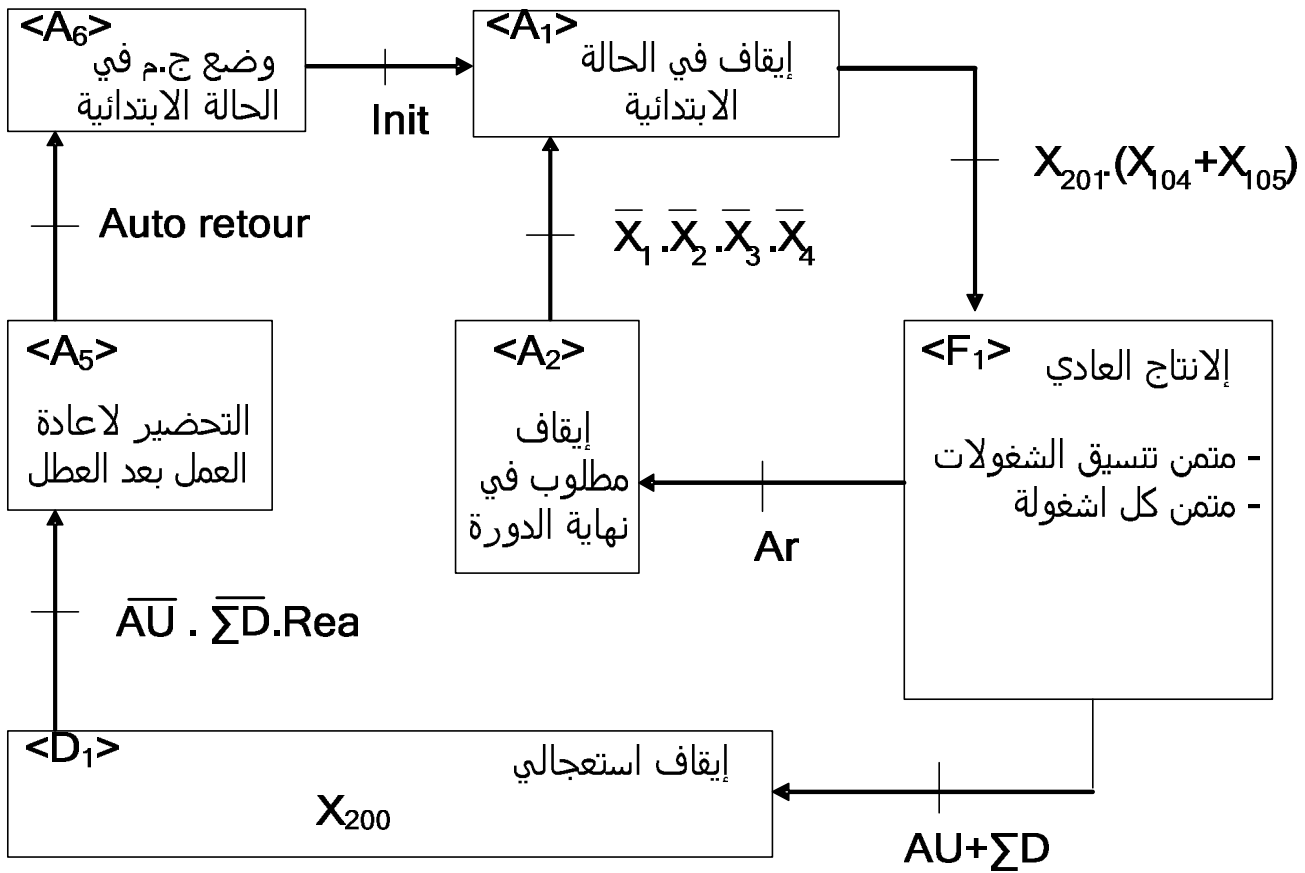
<A$_6$>
وضع ج.م في الحالة الابتدائية

Init

<A$_1$>
إيقاف في الحالة الابتدائية

$X_{201}.(X_{104}+X_{105})$

Auto retour

$\overline{X}_1.\overline{X}_2.\overline{X}_3.\overline{X}_4$

<A$_5$>
التحضير لاعادة العمل بعد العطل

<A$_2$>
إيقاف مطلوب في نهاية الدورة

<F$_1$>
الإنتاج العادي

- متمن تنسيق الشغولات
- متمن كل اشغولة

Ar

$\overline{AU}\ .\ \overline{\sum D}.Rea$

<D$_1$>
إيقاف استعجالي
$X_{200}$

$AU+\sum D$